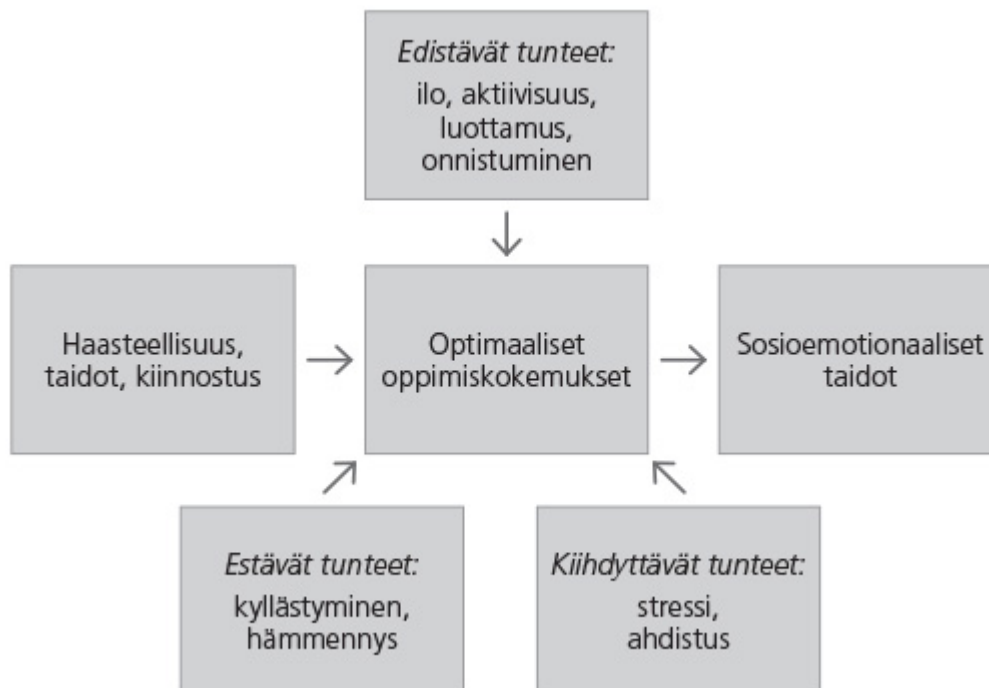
Edistävät tunteet:
ilo, aktiivisuus, luottamus, onnistuminen

Haasteellisuus, taidot, kiinnostus

Optimaaliset oppimiskokemukset

Sosioemotionaaliset taidot

Estävät tunteet:
kyllästyminen, hämmennys

Kiihdyttävät tunteet:
stressi, ahdistus